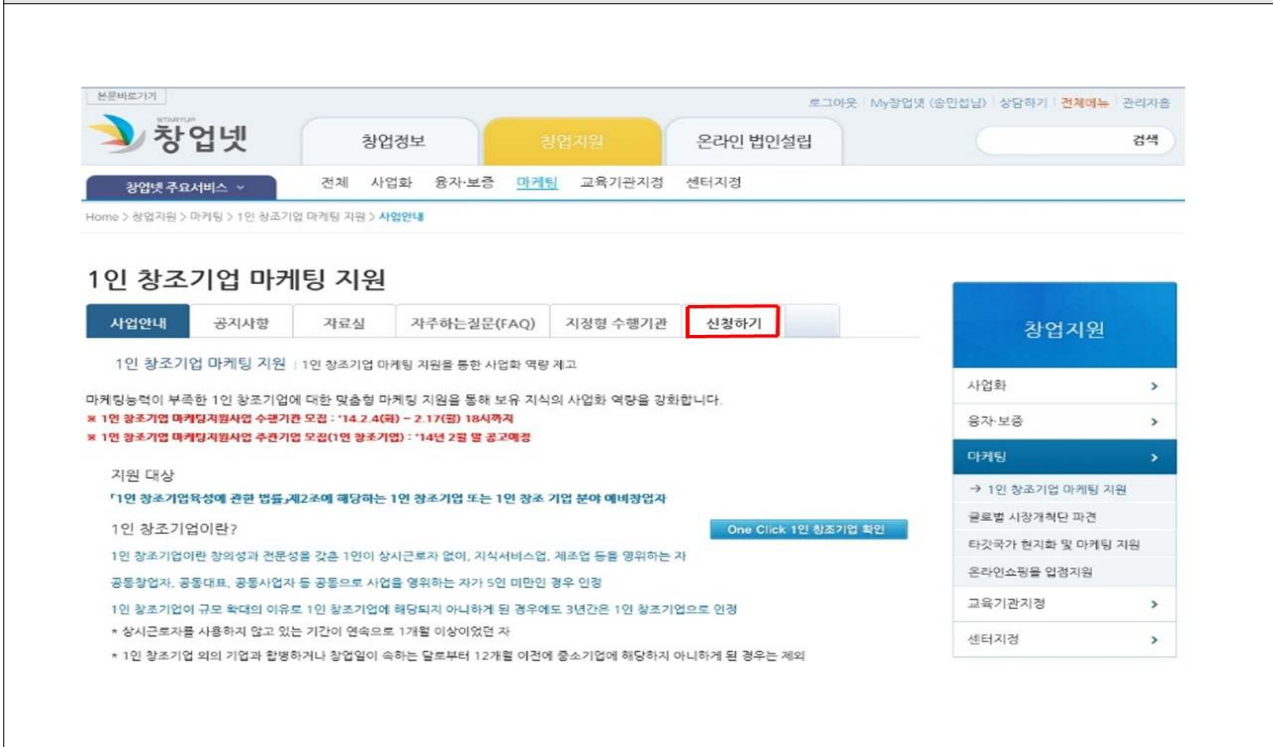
본문바로가기

STARTUP 창업넷

로그아웃 | My창업넷 (송민섭님) | 상담하기 | 전체메뉴 | 관리자홈

창업정보 | 창업지원 | 온라인 법인설립

검색

창업넷 주요서비스

전체 사업화 융자·보증 마케팅 교육기관지정 센터지정

Home > 창업지원 > 마케팅 > 1인 창조기업 마케팅 지원 > 사업안내

1인 창조기업 마케팅 지원

| 사업안내 | 공지사항 | 자료실 | 자주하는질문(FAQ) | 지정형 수행기관 | 신청하기 |
|---|---|---|---|---|---|

1인 창조기업 마케팅 지원 | 1인 창조기업 마케팅 지원을 통한 사업화 역량 제고

마케팅능력이 부족한 1인 창조기업에 대한 맞춤형 마케팅 지원을 통해 보유 지식의 사업화 역량을 강화합니다.

※ 1인 창조기업 마케팅지원사업 수행기관 모집 : '14.2.4(화) ~ 2.17(월) 18시까지

※ 1인 창조기업 마케팅지원사업 추천기업 모집(1인 창조기업) : '14년 2월 말 공고예정

지원 대상

「1인 창조기업육성에 관한 법률」제2조에 해당하는 1인 창조기업 또는 1인 창조 기업 분야 예비창업자

1인 창조기업이란?

One Click 1인 창조기업 확인

1인 창조기업이란 창의성과 전문성을 갖춘 1인이 상시근로자 없어, 지식서비스업, 제조업 등을 영위하는 자

공동창업자, 공동대표, 공동사업자 등 공동으로 사업을 영위하는 자가 5인 미만인 경우 인정

1인 창조기업이 규모 확대의 이유로 1인 창조기업에 해당되지 아니하게 된 경우에도 3년간은 1인 창조기업으로 인정

* 상시근로자를 사용하지 않고 있는 기간이 연속으로 1개월 이상이었던 자

* 1인 창조기업 외의 기업과 합병하거나 창업일이 속하는 달로부터 12개월 이전에 중소기업에 해당하지 아니하게 된 경우는 제외

창업지원

사업화 >

융자·보증 >

마케팅 >

→ 1인 창조기업 마케팅 지원

글로벌 시장개척단 파견

타깃국가 현지화 및 마케팅 지원

온라인쇼핑몰 입점지원

교육기관지정 >

센터지정 >